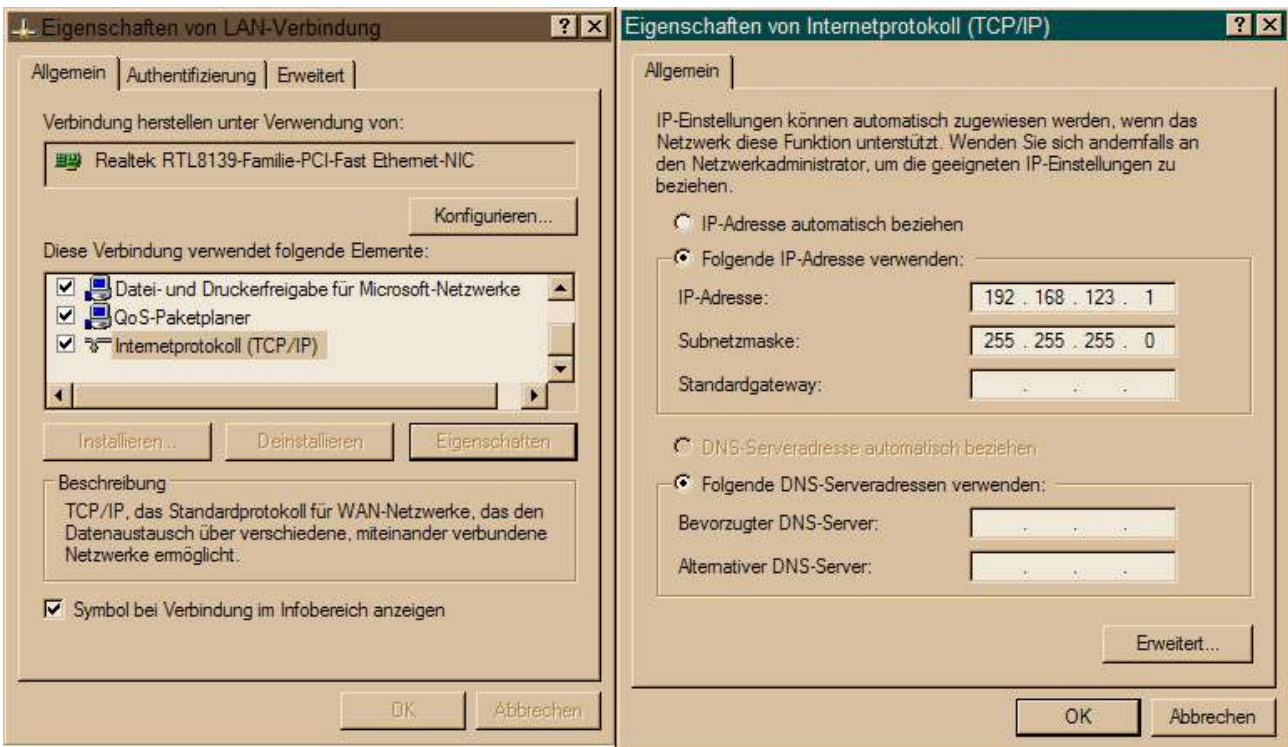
Eigenschaften von LAN-Verbindung

Allgemein | Authentifizierung | Erweitert

Verbindung herstellen unter Verwendung von:

Realtek RTL8139-Familie-PCI-Fast Ethernet-NIC

Konfigurieren...

Diese Verbindung verwendet folgende Elemente:

Datei- und Druckerfreigabe für Microsoft-Netzwerke
QoS-Paketplaner
Internetprotokoll (TCP/IP)

Installieren... | Deinstallieren | Eigenschaften

Beschreibung
TCP/IP, das Standardprotokoll für WAN-Netzwerke, das den Datenaustausch über verschiedene, miteinander verbundene Netzwerke ermöglicht.

Symbol bei Verbindung im Infobereich anzeigen

OK | Abbrechen

Eigenschaften von Internetprotokoll (TCP/IP)

Allgemein

IP-Einstellungen können automatisch zugewiesen werden, wenn das Netzwerk diese Funktion unterstützt. Wenden Sie sich andernfalls an den Netzwerkadministrator, um die geeigneten IP-Einstellungen zu beziehen.

IP-Adresse automatisch beziehen
Folgende IP-Adresse verwenden:
IP-Adresse: 192 . 168 . 123 . 1
Subnetzmaske: 255 . 255 . 255 . 0
Standardgateway: . . .

DNS-Serveradresse automatisch beziehen
Folgende DNS-Serveradressen verwenden:
Bevorzugter DNS-Server: . . .
Alternativer DNS-Server: . . .

Erweitert...

OK | Abbrechen